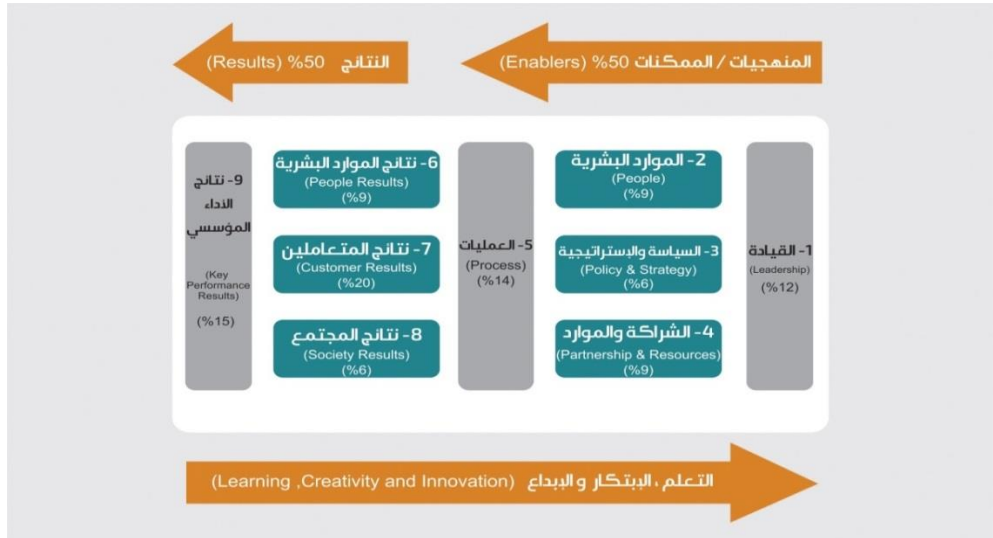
المنهجيات / الممكنات 50% (Enablers)

النتائج 50% (Results)

1- القيادة
(Leadership)
(%12)

2- الموارد البشرية
(People)
(%9)

3- السياسة والإستراتيجية
(Policy & Strategy)
(%6)

4- الشراكة والموارد
(Partnership & Resources)
(%9)

5- العمليات
(Process)
(%14)

6- نتائج الموارد البشرية
(People Results)
(%9)

7- نتائج المتعاملين
(Customer Results)
(%20)

8- نتائج المجتمع
(Society Results)
(%6)

9- نتائج الاداء المؤسسي
(Key Performance Results)
(%15)

التعلم ، الابتكار و الإبداع (Learning ,Creativity and Innovation)